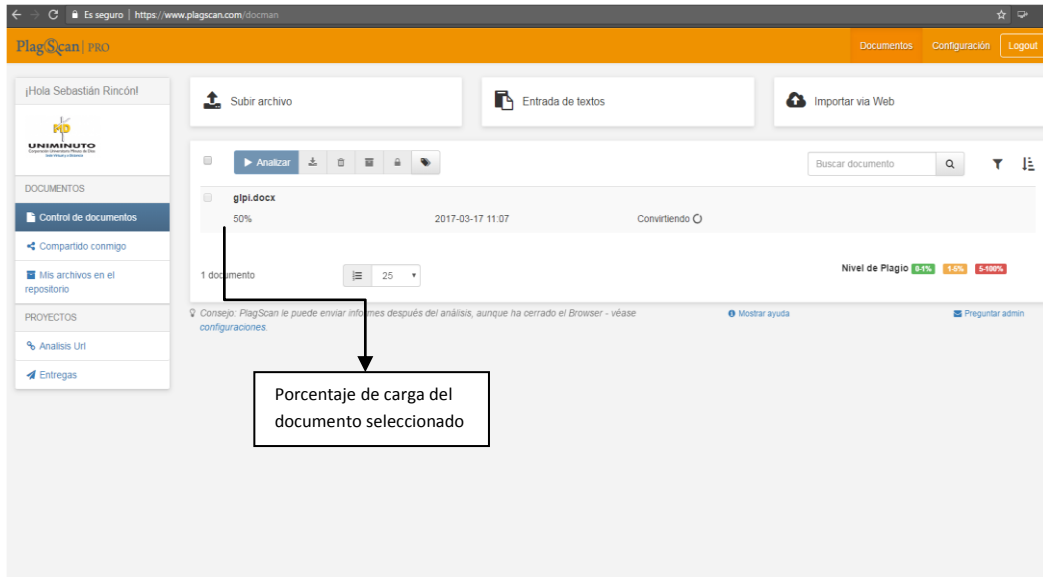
Es seguro | https://www.plagscan.com/docman

PlagScan | PRO

Documentos Configuración Logout

¡Hola Sebastián Rincón!

UNIMINUTO
Corporación Universitaria Minuto de Dios

DOCUMENTOS

Control de documentos

Compartido conmigo

Mis archivos en el repositorio

PROYECTOS

Analisis Url

Entregas

Subir archivo

Entrada de textos

Importar via Web

Analizar

Buscar documento

glpi.docx

50%

2017-03-17 11:07

Convirtiendo

1 documento

25

Nivel de Plagio 0-1% 1-5% 5-100%

Consejo: PlagScan le puede enviar informes después del análisis, aunque ha cerrado el Browser - véase configuraciones.

Mostrar ayuda

Preguntar admin

Porcentaje de carga del documento seleccionado